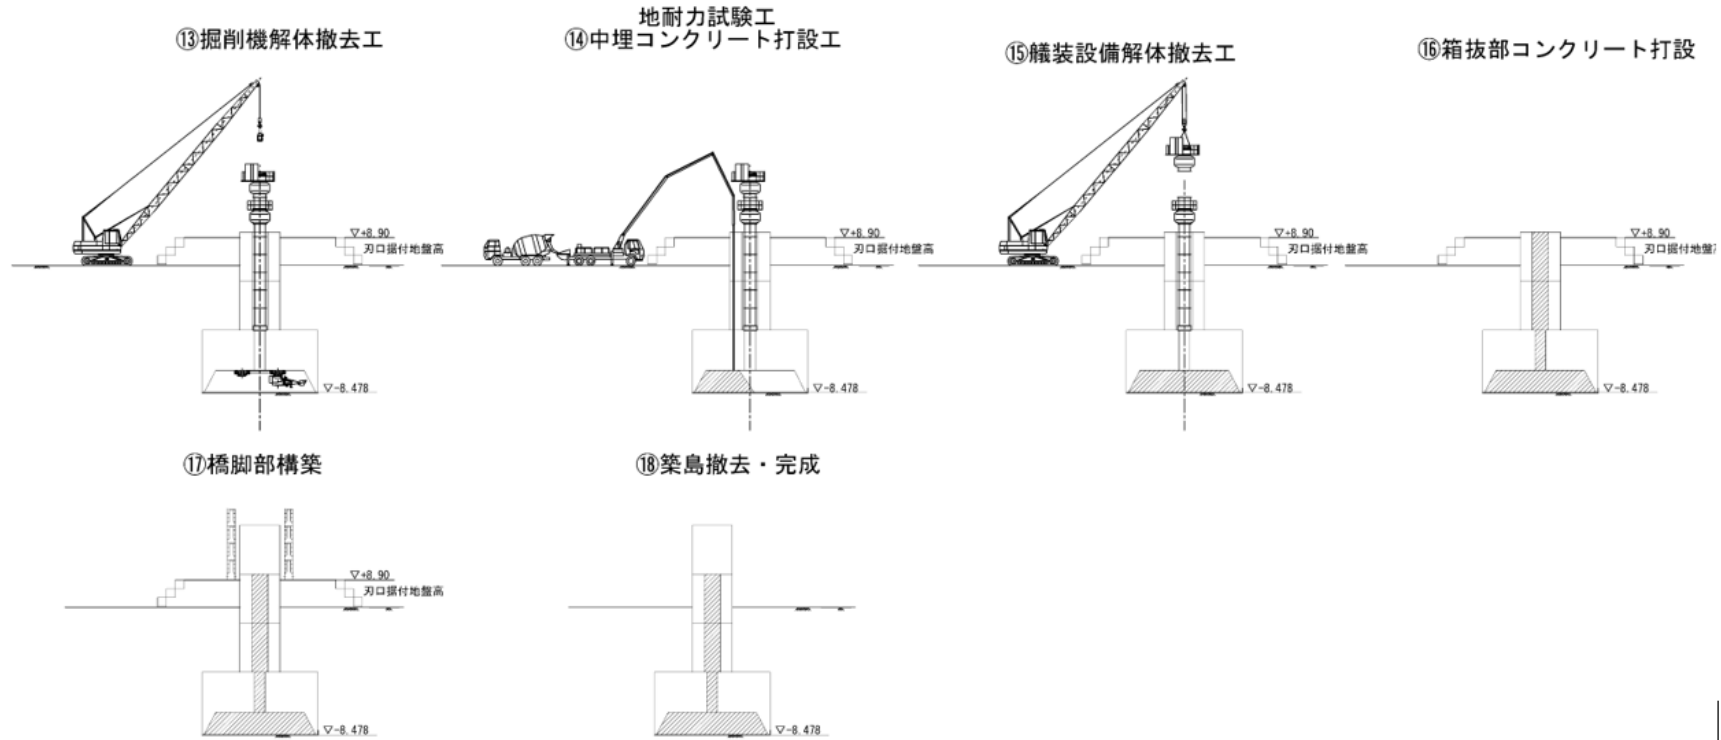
⑬掘削機解体撤去工

▽+8.90
刃口据付地盤高

▽-8.478

地耐力試験工
⑭中埋コンクリート打設工

▽+8.90
刃口据付地盤高

▽-8.478

⑮艤装設備解体撤去工

▽+8.90
刃口据付地盤高

▽-8.478

⑯箱抜部コンクリート打設

▽+8.90
刃口据付地盤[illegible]

▽-8.478

⑰橋脚部構築

▽+8.90
刃口据付地盤高

▽-8.478

⑱築島撤去・完成

▽-8.478